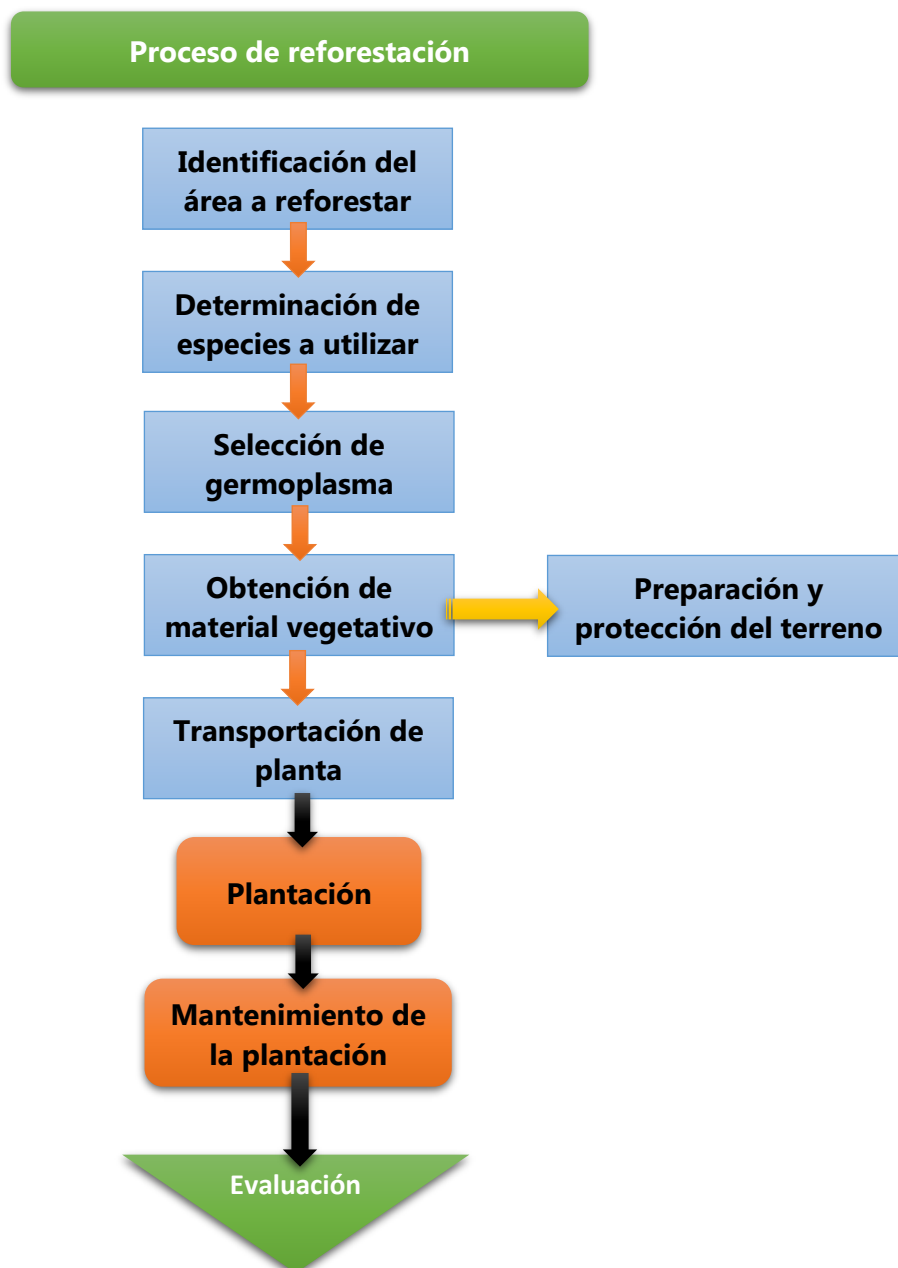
Proceso de reforestación

Identificación del área a reforestar

Determinación de especies a utilizar

Selección de germoplasma

Obtención de material vegetativo

Preparación y protección del terreno

Transportación de planta

Plantación

Mantenimiento de la plantación

Evaluación